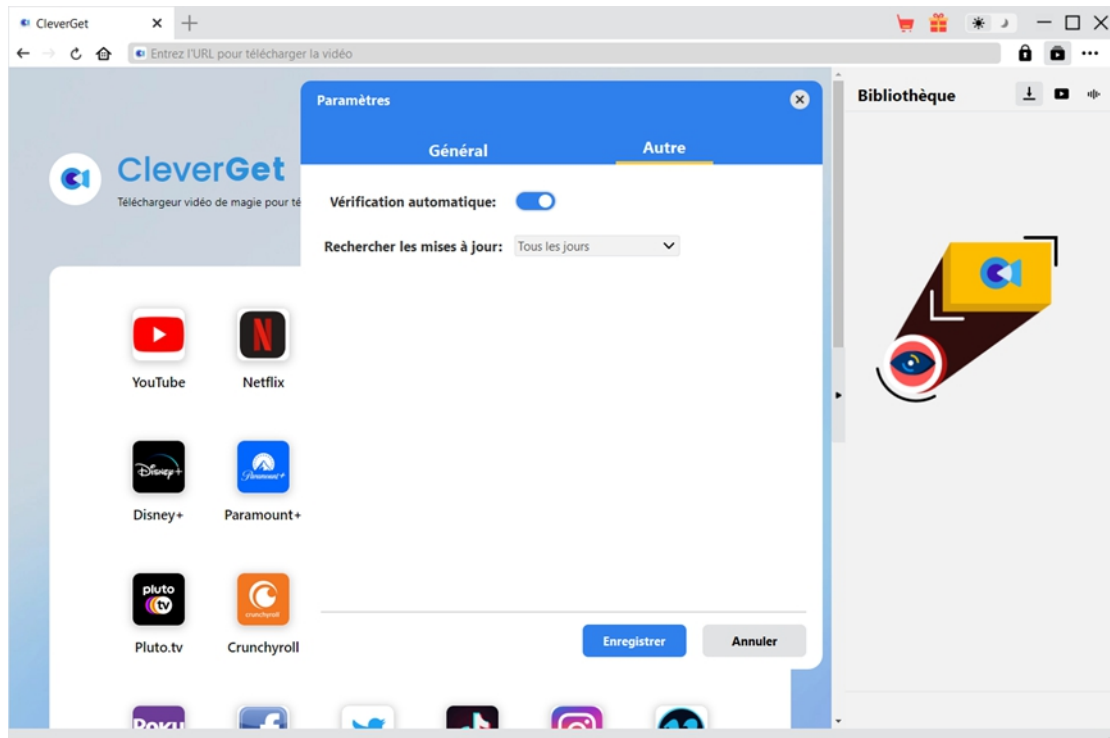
CleverGet

Entrez l'URL pour télécharger la vidéo

CleverGet

Téléchargeur vidéo de magie pour té

YouTube

Netflix

Disney+

Paramount+

pluto tv

Pluto.tv

crunchyroll

Crunchyroll

Paramètres

Général

Autre

Vérification automatique:

Rechercher les mises à jour: Tous les jours

Enregistrer

Annuler

Bibliothèque